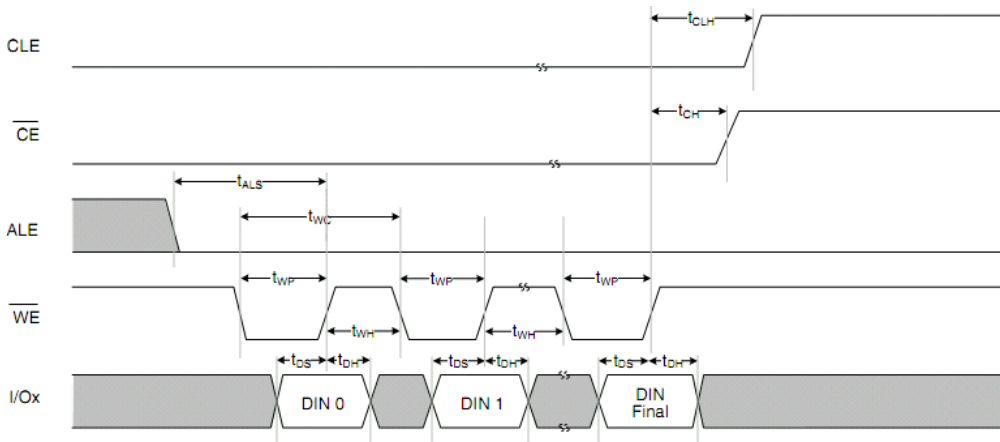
CLE

$t_{CLH}$

$\overline{CE}$

$t_{CH}$

$t_{ALS}$

ALE

$t_{WC}$

$\overline{WE}$

$t_{WP}$

$t_{WP}$

$t_{WP}$

$t_{WH}$

$t_{WH}$

$t_{DS}$ $t_{DH}$

$t_{DS}$ $t_{DH}$

$t_{DS}$ $t_{DH}$

I/Ox

DIN 0

DIN 1

DIN Final